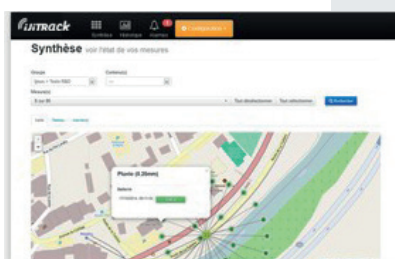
intrack

Synthèse Historique Alarmes 5 Configuration

Synthèse voir l'état de vos mesures

Groupe
Capteur(s)
Mesure(s)

Tout désélectionner Tout sélectionner Actualiser

Carte Tableau Graphique

Pluvio (0.20mm)

Batterie
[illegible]